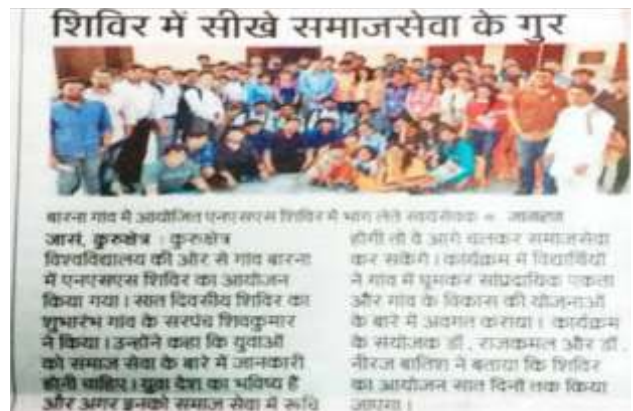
शिविर में सीखे समाजसेवा के गुर

बारना गांव में आयोजित एनएसएस शिविर में भाग लेते स्वयंसेवक • जागरण

जासं, कुरुक्षेत्र : कुरुक्षेत्र विश्वविद्यालय की ओर से गांव बारना में एनएसएस शिविर का आयोजन किया गया। सात दिवसीय शिविर का शुभारंभ गांव के सरपंच शिवकुमार ने किया। उन्होंने कहा कि युवाओं को समाज सेवा के बारे में जानकारी होनी चाहिए। युवा देश का भविष्य है और अगर इनको समाज सेवा में रुचि होगी तो वे आगे चलकर समाजसेवा कर सकेंगे। कार्यक्रम में विद्यार्थियों ने गांव में घूमकर सांप्रदायिक एकता और गांव के विकास की योजनाओं के बारे में अवगत करवाया। कार्यक्रम के संयोजक डॉ. राजकमल और डॉ. नीरज बातिश ने बताया कि शिविर का आयोजन सात दिनों तक किया जाएगा।